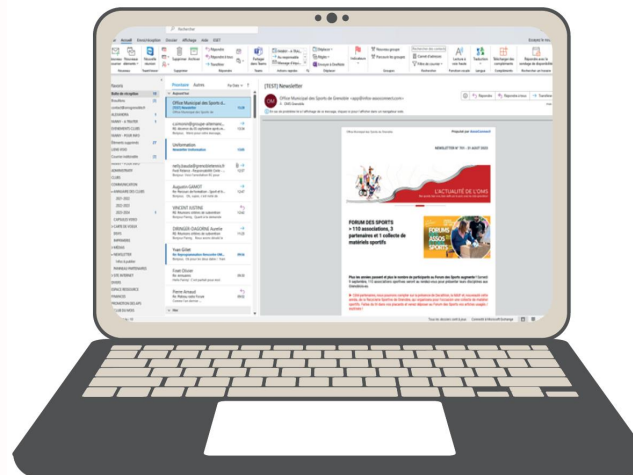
Rechercher

Fichier Accueil Envoi/réception Dossier Affichage Aide ESET

Nouveau Nouveaux éléments Supprimer Archiver Répondre Répondre à tous Transférer Partager dans Teams Déplacer Règles Lu/Non lu Catégoriser Assurer un suivi Rechercher un contact Carnet d'adresses Filtrer le courrier Lecture à voix haute Traduire Télécharger les compléments

Nouveau Supprimer Répondre Teams Actions rapides Déplacer Balises Groupes Rechercher Voix Langue Compléments

Favoris
Boîte de réception
Brouillons
Éléments envoyés
Courrier indésirable
Boîte d'envoi

Prioritaire Autres

[TEST] Newsletter

Office Municipal des Sports de Grenoble

OM

Office Municipal des Sports de Grenoble

NEWSLETTER N° 101 - 21 AOÛT 2023

L'ACTUALITÉ DE L'OMS

FORUM DES SPORTS
> 110 associations, 3 partenaires et 1 collecte de matériels sportifs

FORUM ASSOS SPORTS

Office Municipal des Sports d...
Unifformation
Augustin GAMOT
VINCENT JUSTINE
Yvan Gillet
Yvan Olivier
Pierre Arnaud